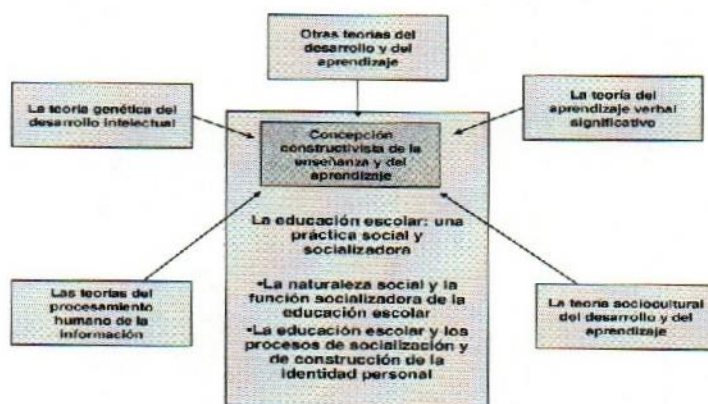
Otras teorías del desarrollo y del aprendizaje

La teoría genética del desarrollo intelectual

La teoría del aprendizaje verbal significativo

Concepción constructivista de la enseñanza y del aprendizaje

La educación escolar: una práctica social y socializadora

•La naturaleza social y la función socializadora de la educación escolar
•La educación escolar y los procesos de socialización y de construcción de la identidad personal

Las teorías del procesamiento humano de la información

La teoría sociocultural del desarrollo y del aprendizaje